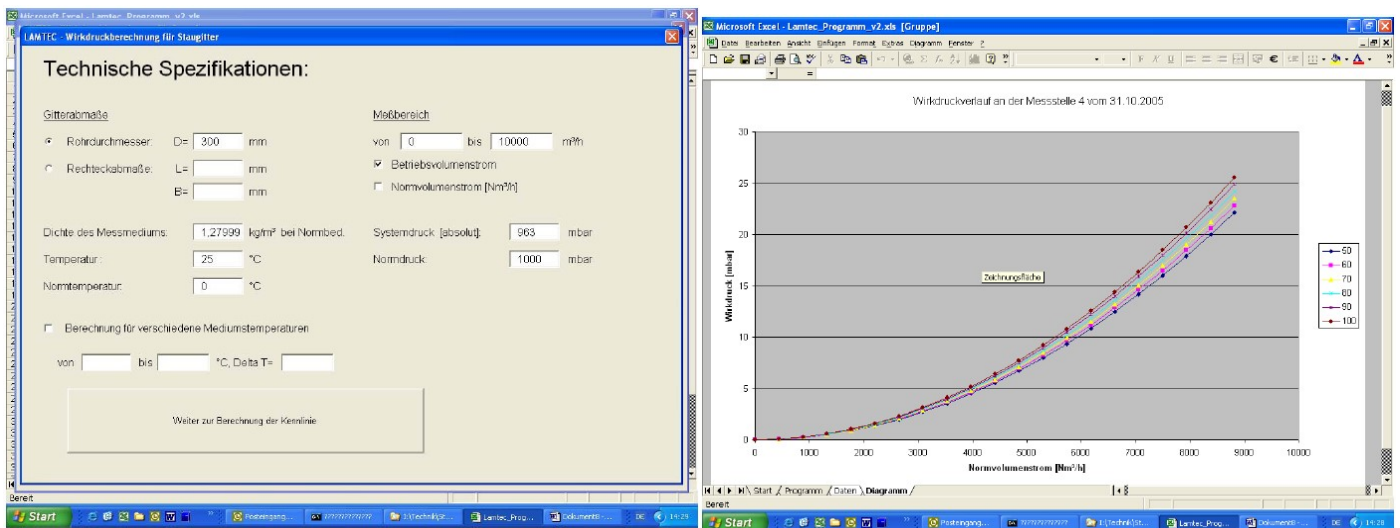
Microsoft Excel - Lamtec_Programm_v2.xls

LAMTEC - Wirkdruckberechnung für Staugitter

Technische Spezifikationen:

Gitterabmaße

Rohrdurchmesser: D= 300 mm

Rechteckabmaße: L= mm

B= mm

Meßbereich

von 0 bis 10000 m³/h

Betriebsvolumenstrom

Normvolumenstrom [Nm³/h]

Dichte des Messmediums: 1,27999 kg/m³ bei Normbed.

Temperatur: 25 °C

Normtemperatur: 0 °C

Systemdruck [absolut]: 963 mbar

Normdruck: 1000 mbar

Berechnung für verschiedene Mediumstemperaturen

von bis °C, Delta T=

Weiter zur Berechnung der Kennlinie

Bereit

Start

Posteingang...

??????????????

I:\Technik\St...

Lamtec_Prog...

Dokument8 -...

DE 14:28

Microsoft Excel - Lamtec_Programm_v2.xls [Gruppe]

Datei Bearbeiten Ansicht Einfügen Format Extras Diagramm Fenster ?

Wirkdruckverlauf an der Messstelle 4 vom 31.10.2005

Wirkdruck [mbar]

30

25

20

15

10

5

0

Zeichnungsfläche

0 1000 2000 3000 4000 5000 6000 7000 8000 9000 10000

Normvolumenstrom [Nm³/h]

50

60

70

80

90

100

Start / Programm / Daten / Diagramm /

Bereit

Start

Posteingang...

??????????????

I:\Technik\St...

Lamtec_Prog...

Dokument8 -...

DE 14:28